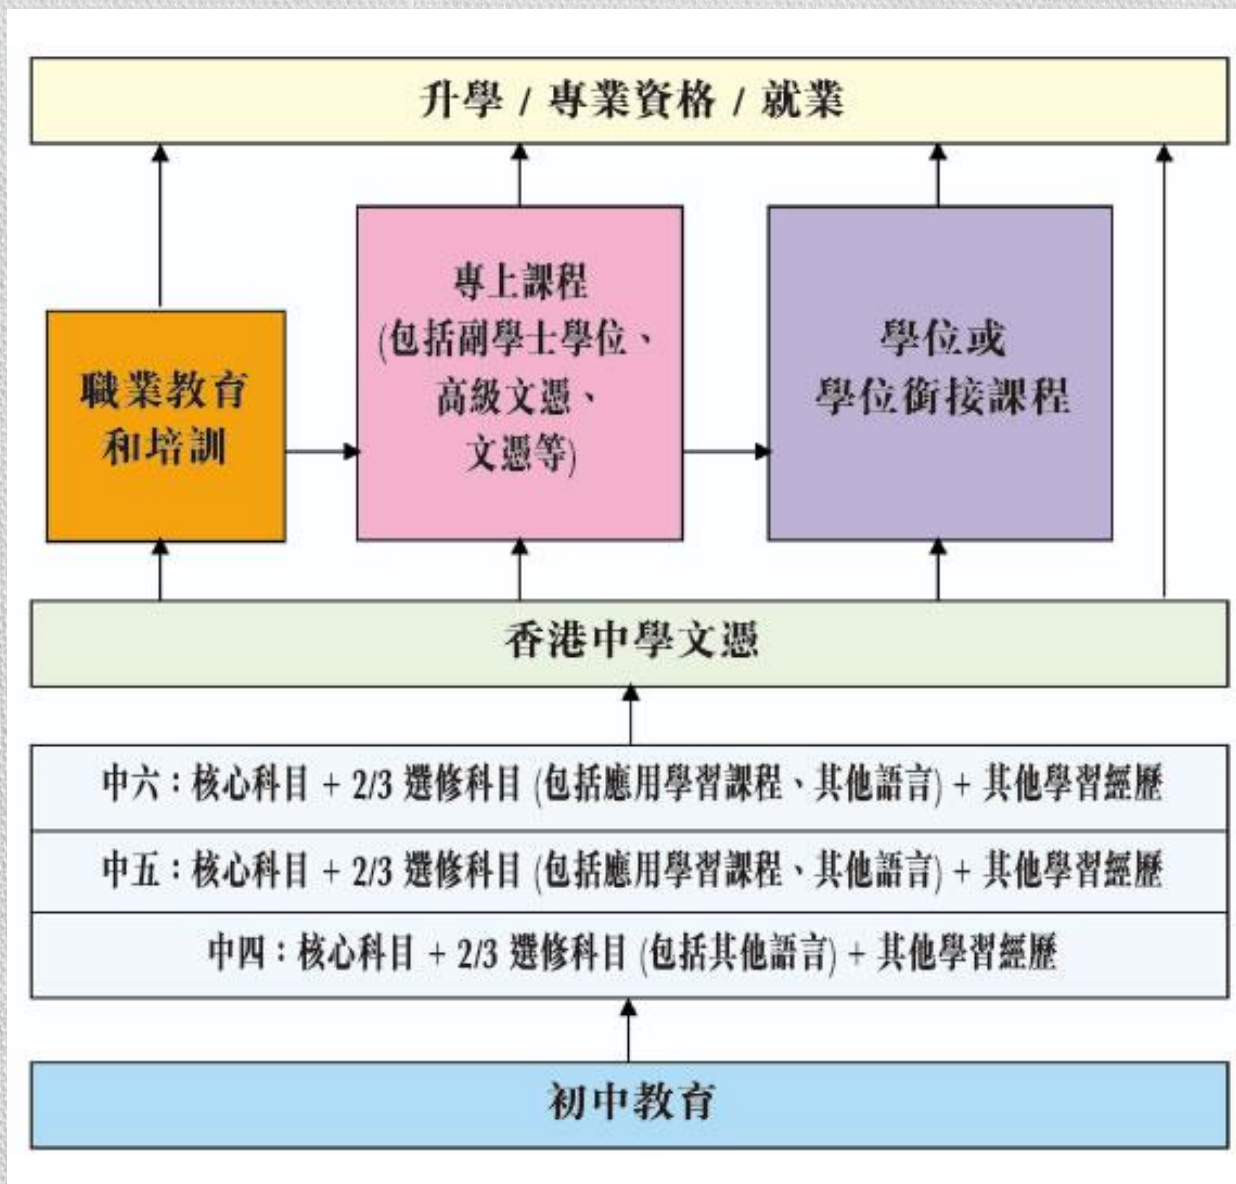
升學 / 專業資格 / 就業

職業教育和培訓

專上課程
(包括副學士學位、高級文憑、文憑等)

學位或
學位銜接課程

香港中學文憑

中六：核心科目 + 2/3 選修科目 (包括應用學習課程、其他語言) + 其他學習經歷

中五：核心科目 + 2/3 選修科目 (包括應用學習課程、其他語言) + 其他學習經歷

中四：核心科目 + 2/3 選修科目 (包括其他語言) + 其他學習經歷

初中教育